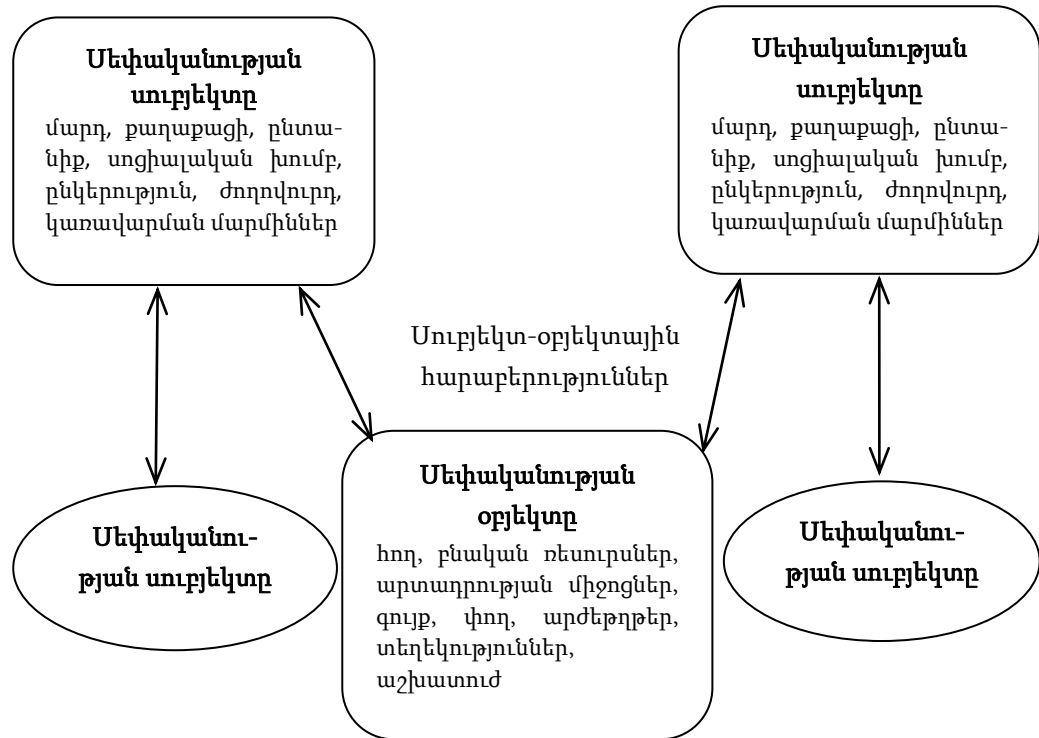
Սեփականության սուբյեկտը
մարդ, քաղաքացի, ընտանիք, սոցիալական խումբ, ընկերություն, ժողովուրդ, կառավարման մարմիններ

Սեփականության սուբյեկտը
մարդ, քաղաքացի, ընտանիք, սոցիալական խումբ, ընկերություն, ժողովուրդ, կառավարման մարմիններ

Սուբյեկտ-օբյեկտային հարաբերություններ

Սեփականության սուբյեկտը

Սեփականության օբյեկտը
հող, բնական ռեսուրսներ, արտադրության միջոցներ, գույք, փող, արժեթղթեր, տեղեկություններ, աշխատուժ

Սեփականության սուբյեկտը